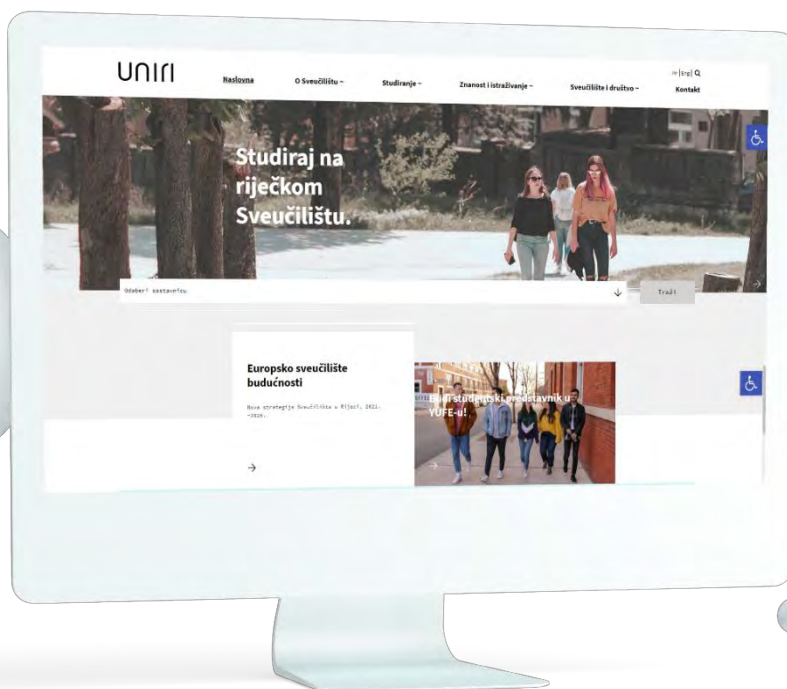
uniri

Naslovna

O Sveučilištu

Studiranje

Znanost i istraživanje

Sveučilište i društvo

en | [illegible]

Kontakt

Studiraj na riječkom Sveučilištu.

Odaberi sastavnicu

Traži

Europsko sveučilište budućnosti

Nova strategija Sveučilišta u Rijeci 2021.-2025.

→

Budi studentski predstavnik u YUFE-u!

→